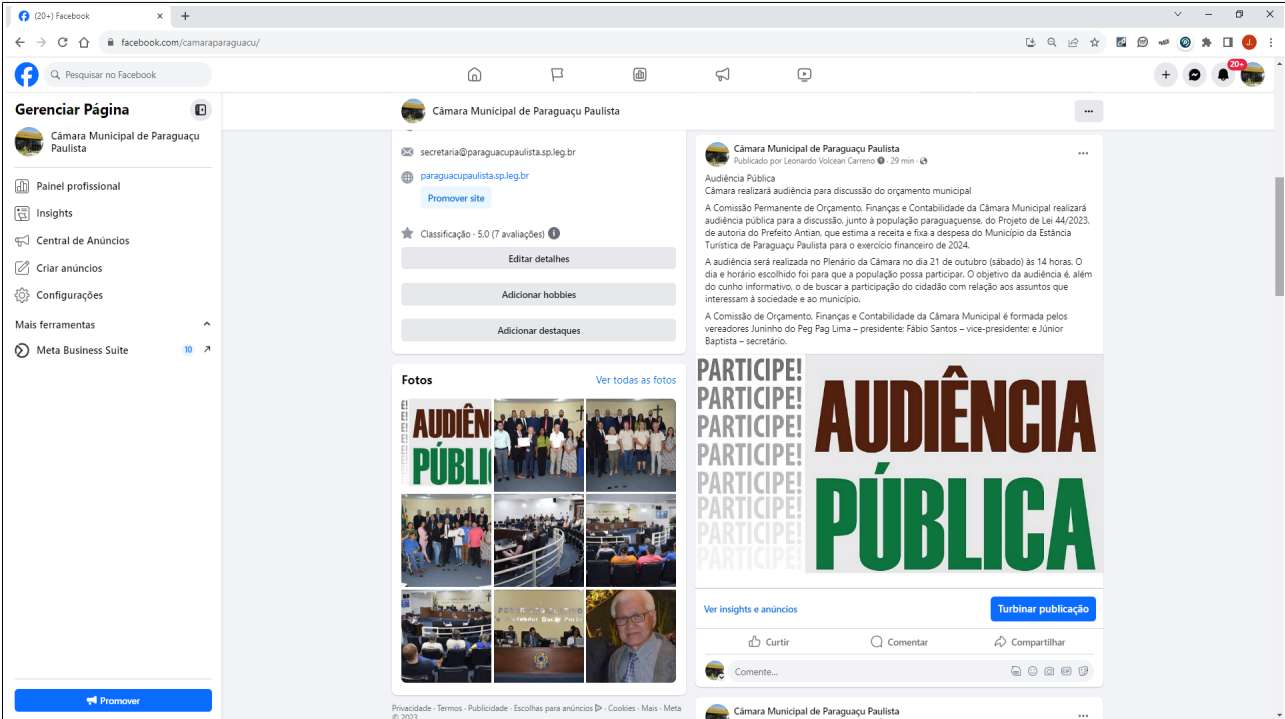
(20+) Facebook
facebook.com/camaraparaguacu/
Pesquisar no Facebook
20+
Gerenciar Página
Câmara Municipal de Paraguaçu Paulista
Painel profissional
Insights
Central de Anúncios
Criar anúncios
Configurações
Mais ferramentas
Meta Business Suite 10
Promover

Câmara Municipal de Paraguaçu Paulista
secretaria@paraguacupaulista.sp.leg.br
paraguacupaulista.sp.leg.br
Promover site
Classificação · 5.0 (7 avaliações)
Editar detalhes
Adicionar hobbies
Adicionar destaques
Fotos
Ver todas as fotos
AUDIÊN PÚBLI
Privacidade · Termos · Publicidade · Escolhas para anúncios · Cookies · Mais · Meta © 2023

Câmara Municipal de Paraguaçu Paulista
Publicado por Leonardo Volcean Carreno · 29 min ·
Audiência Pública
Câmara realizará audiência para discussão do orçamento municipal

A Comissão Permanente de Orçamento, Finanças e Contabilidade da Câmara Municipal realizará audiência pública para a discussão, junto à população paraguaçuense, do Projeto de Lei 44/2023, de autoria do Prefeito Antian, que estima a receita e fixa a despesa do Município da Estância Turística de Paraguaçu Paulista para o exercício financeiro de 2024.

A audiência será realizada no Plenário da Câmara no dia 21 de outubro (sábado) às 14 horas. O dia e horário escolhido foi para que a população possa participar. O objetivo da audiência é, além do cunho informativo, o de buscar a participação do cidadão com relação aos assuntos que interessam à sociedade e ao município.

A Comissão de Orçamento, Finanças e Contabilidade da Câmara Municipal é formada pelos vereadores Juninho do Peg Pag Lima – presidente; Fábio Santos – vice-presidente; e Júnior Baptista – secretário.

PARTICIPE! PARTICIPE! PARTICIPE! PARTICIPE! PARTICIPE! PARTICIPE! PARTICIPE! PARTICIPE!
AUDIÊNCIA PÚBLICA
Ver insights e anúncios
Turbinar publicação
Curtir
Comentar
Compartilhar
Comente...
Câmara Municipal de Paraguaçu Paulista